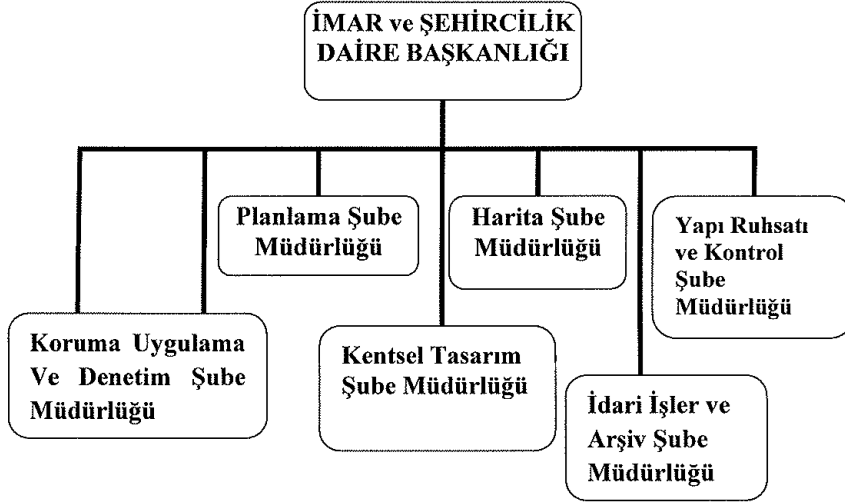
İMAR ve ŞEHİRCİLİK DAİRE BAŞKANLIĞI

Planlama Şube Müdürlüğü

Harita Şube Müdürlüğü

Yapı Ruhsatı ve Kontrol Şube Müdürlüğü

Koruma Uygulama Ve Denetim Şube Müdürlüğü

Kentsel Tasarım Şube Müdürlüğü

İdari İşler ve Arşiv Şube Müdürlüğü